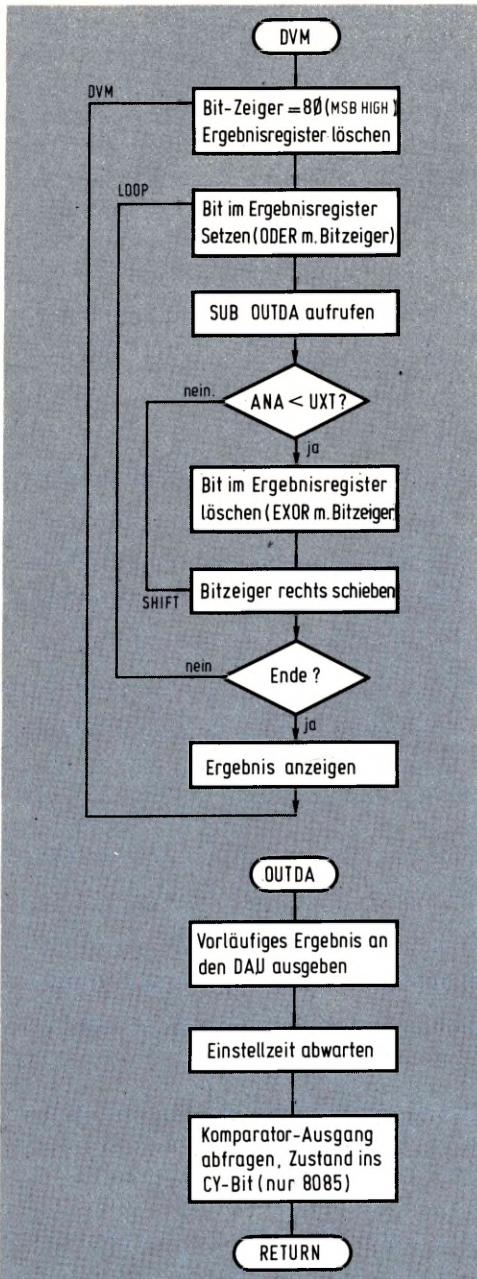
DVM

DVM

Bit-Zeiger = 8Ø (MSB HIGH) Ergebnisregister löschen

LOOP

Bit im Ergebnisregister Setzen (ODER m. Bitzeiger)

SUB OUTDA aufrufen

nein

ANA < UXT?

ja

Bit im Ergebnisregister löschen (EXOR m. Bitzeiger)

SHIFT

Bitzeiger rechts schieben

nein

Ende ?

ja

Ergebnis anzeigen

OUTDA

Vorläufiges Ergebnis an den DAU ausgeben

Einstellzeit abwarten

Komparator-Ausgang abfragen, Zustand ins CY-Bit (nur 8085)

RETURN